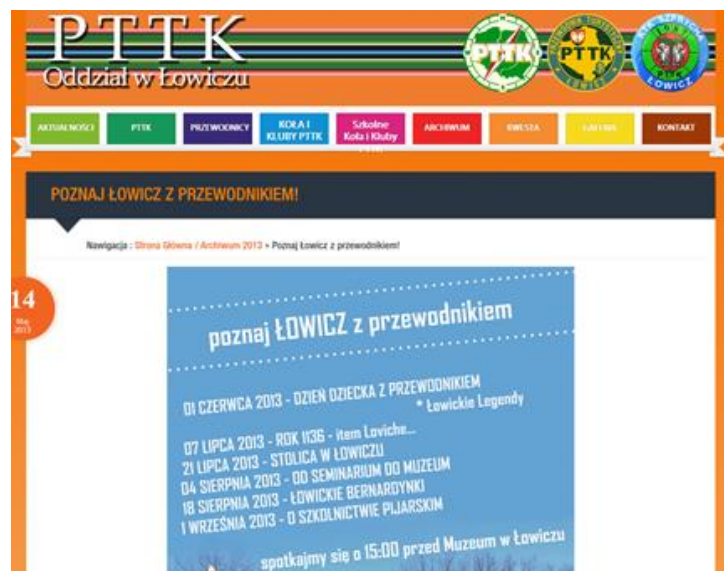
PTTK
Oddział w Łowiczu

PTTK

PTTK

AKTUALNOŚCI | PTTK | PRZEWODNICY | KOŁA I KLUBY PTTK | Szkolne Koła i Kluby | ARCHIWUM | KWESTA | GALERIA | KONTAKT

POZNAJ ŁOWICZ Z PRZEWODNIKIEM!

Nawigacja : Strona Główna / Archiwum 2013 » Poznaj Łowicz z przewodnikiem!

14
Maj
2013

poznaj ŁOWICZ z przewodnikiem

01 CZERWCA 2013 - DZIEŃ DZIECKA Z PRZEWODNIKIEM
* Łowickie Legendy

07 LIPCA 2013 - ROK 1136 - item Loviche...
21 LIPCA 2013 - STOLICA W ŁOWICZU
04 SIERPNIA 2013 - OD SEMINARIUM DO MUZEUM
18 SIERPNIA 2013 - ŁOWICKIE BERNARDYNKI
1 WRZEŚNIA 2013 - O SZKOLNICTWIE PIJARSKIM

spotkajmy się o 15:00 przed Muzeum w Łowiczu